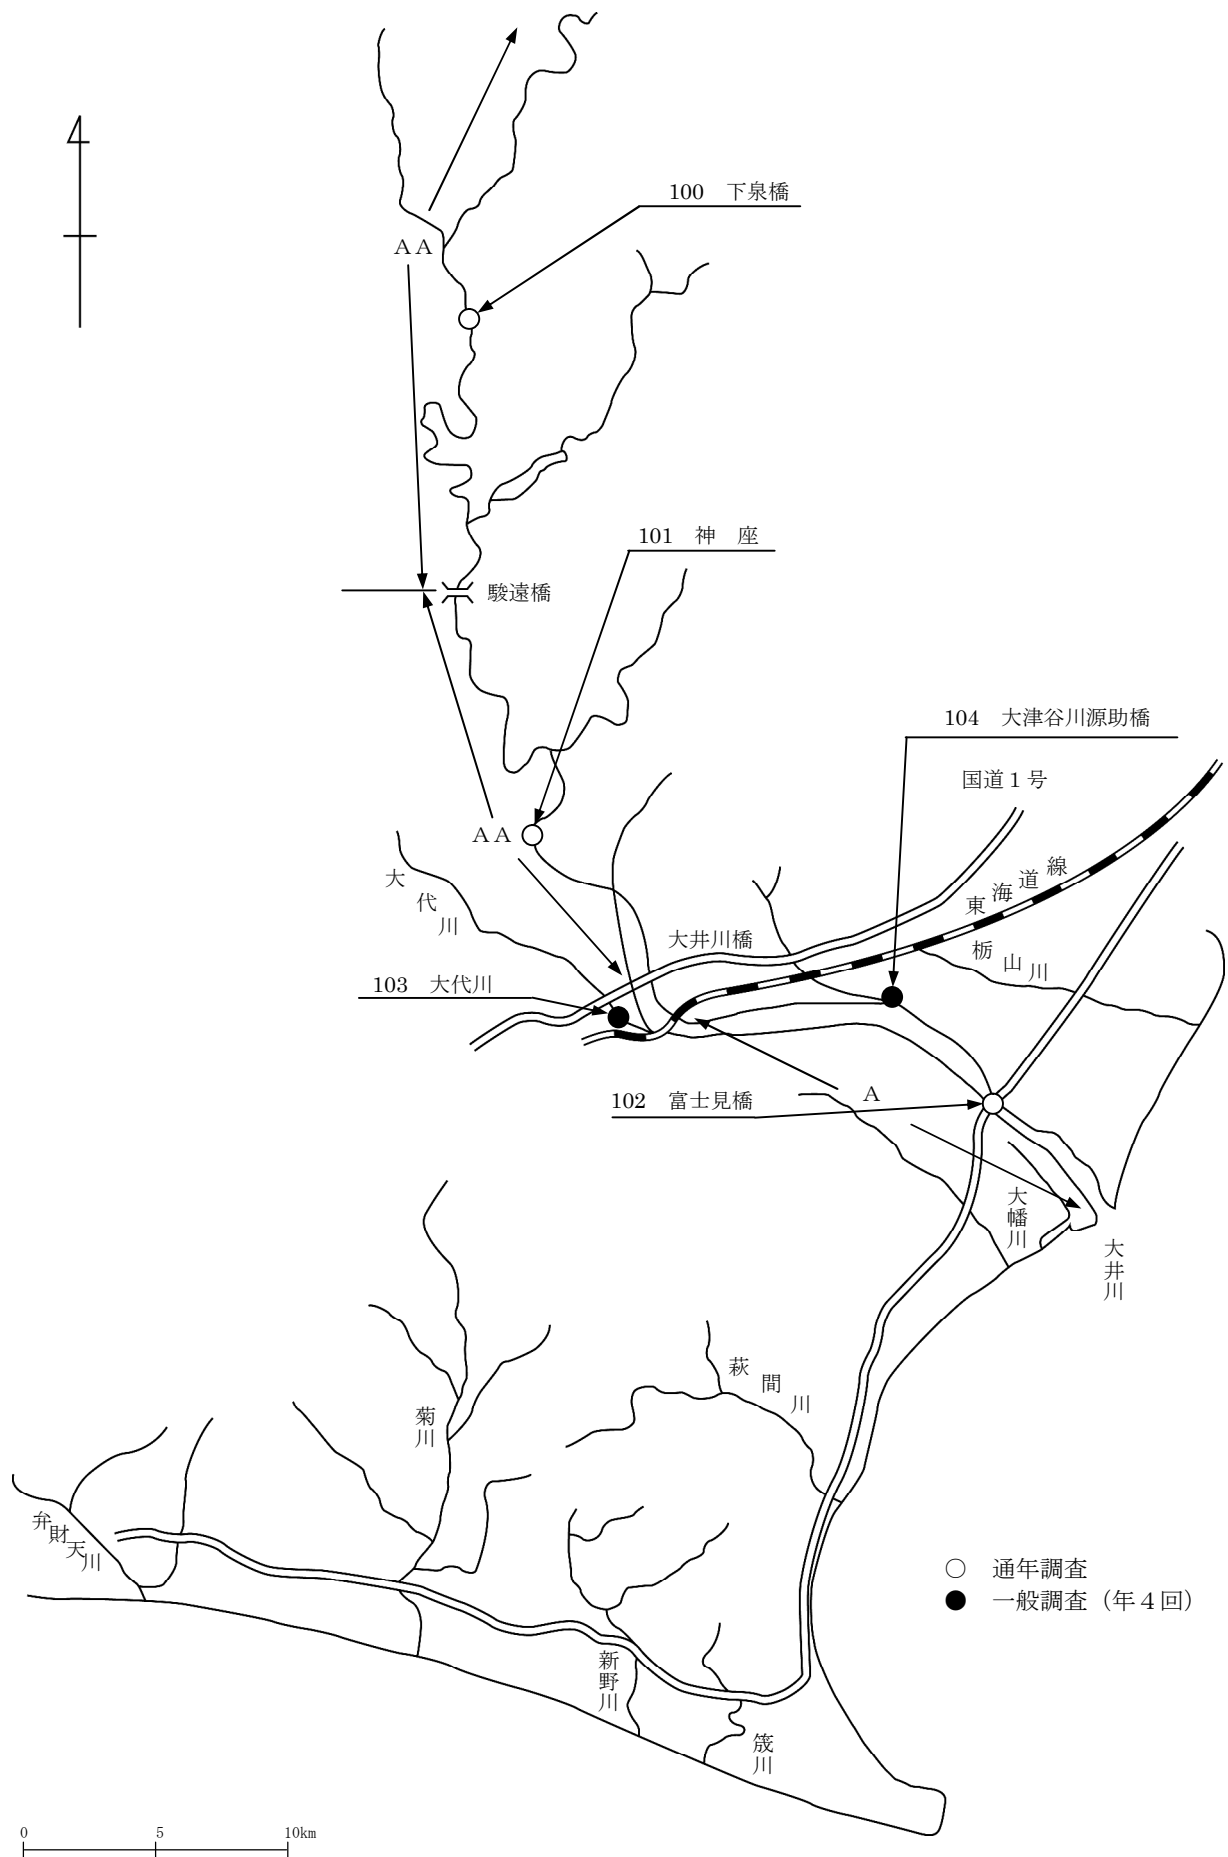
100　下泉橋

AA

101　神　座

駿遠橋

104　大津谷川源助橋

国道１号

AA

大代川

東海道線

大井川橋

栃山川

103　大代川

102　富士見橋

A

大幡川

大井川

萩間川

菊川

弁財天川

○　通年調査
●　一般調査（年４回）

新野川

筬川

0　5　10km